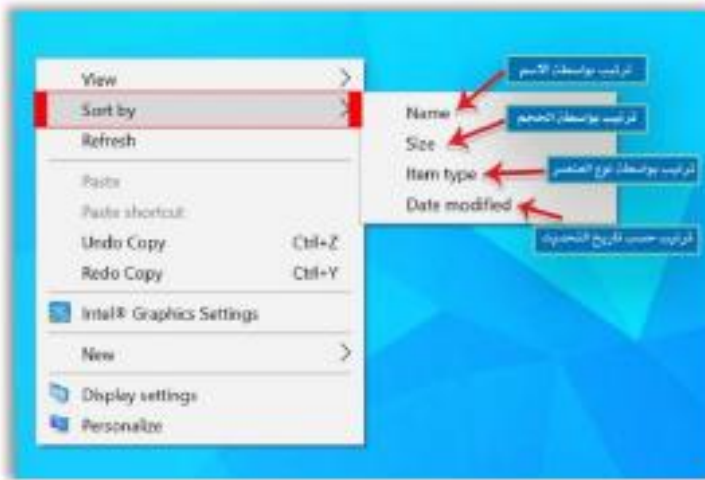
View
Sort by
Refresh
Paste
Paste shortcut
Undo Copy Ctrl+Z
Redo Copy Ctrl+Y
Intel® Graphics Settings
New
Display settings
Personalize

Name
Size
Item type
Date modified

ترتيب بواسطة الاسم
ترتيب بواسطة الحجم
ترتيب بواسطة نوع العنصر
ترتيب حسب تاريخ التحديث